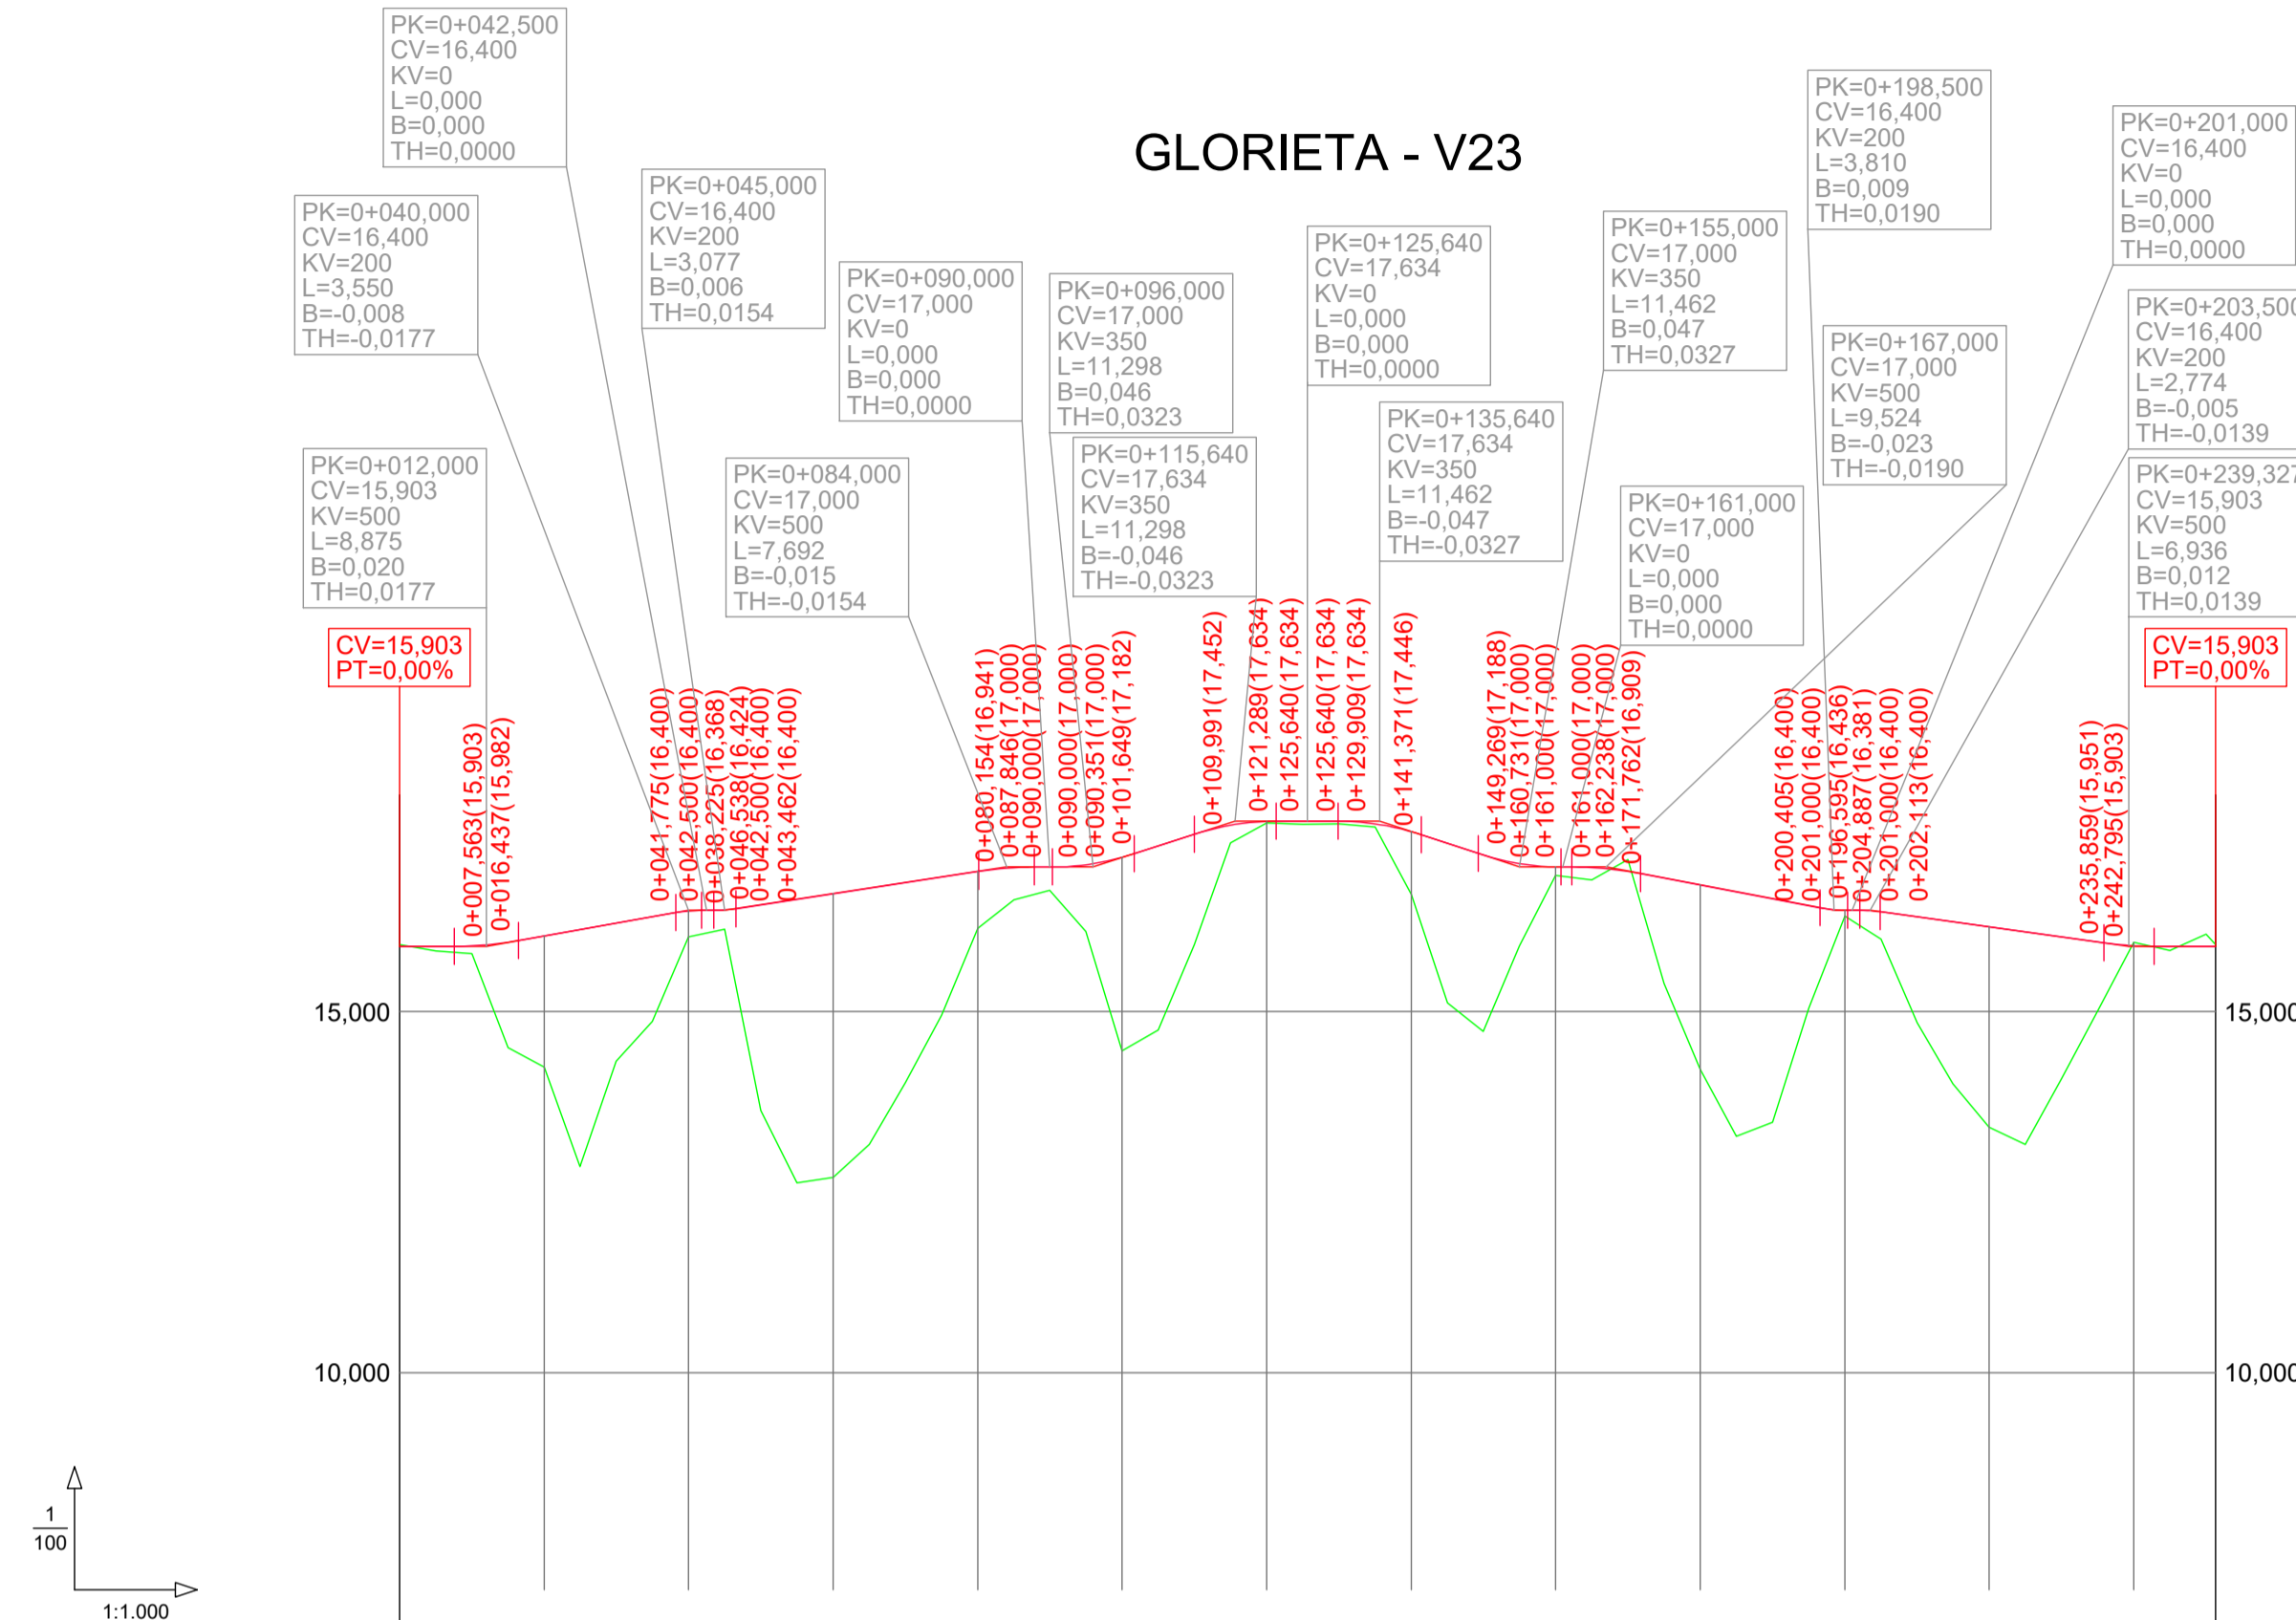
GLORIETA - V23

PK=0+042,500
CV=16,400
KV=0
L=0,000
B=0,000
TH=0,0000

PK=0+040,000
CV=16,400
KV=200
L=3,550
B=-0,008
TH=-0,0177

PK=0+045,000
CV=16,400
KV=200
L=3,077
B=0,006
TH=0,0154

PK=0+090,000
CV=17,000
KV=0
L=0,000
B=0,000
TH=0,0000

PK=0+096,000
CV=17,000
KV=350
L=11,298
B=0,046
TH=0,0323

PK=0+125,640
CV=17,634
KV=0
L=0,000
B=0,000
TH=0,0000

PK=0+155,000
CV=17,000
KV=350
L=11,462
B=0,047
TH=0,0327

PK=0+198,500
CV=16,400
KV=200
L=3,810
B=0,009
TH=0,0190

PK=0+201,000
CV=16,400
KV=0
L=0,000
B=0,000
TH=0,0000

PK=0+012,000
CV=15,903
KV=500
L=8,875
B=0,020
TH=0,0177

PK=0+084,000
CV=17,000
KV=500
L=7,692
B=-0,015
TH=-0,0154

PK=0+115,640
CV=17,634
KV=350
L=11,298
B=-0,046
TH=-0,0323

PK=0+135,640
CV=17,634
KV=350
L=11,462
B=-0,047
TH=-0,0327

PK=0+167,000
CV=17,000
KV=500
L=9,524
B=-0,023
TH=-0,0190

PK=0+203,500
CV=16,400
KV=200
L=2,774
B=-0,005
TH=-0,0139

PK=0+161,000
CV=17,000
KV=0
L=0,000
B=0,000
TH=0,0000

PK=0+239,327
CV=15,903
KV=500
L=6,936
B=0,012
TH=0,0139

CV=15,903
PT=0,00%

CV=15,903
PT=0,00%

0+007,563(15,903)
0+016,437(15,982)
0+041,775(16,400)
0+042,500(16,400)
0+038,225(16,368)
0+046,538(16,424)
0+042,500(16,400)
0+043,462(16,400)
0+080,154(16,941)
0+087,846(17,000)
0+090,000(17,000)
0+090,000(17,000)
0+090,351(17,000)
0+101,649(17,182)
0+109,991(17,452)
0+121,289(17,634)
0+125,640(17,634)
0+125,640(17,634)
0+129,909(17,634)
0+141,371(17,446)
0+149,269(17,188)
0+160,731(17,000)
0+161,000(17,000)
0+161,000(17,000)
0+162,238(17,000)
0+171,762(16,909)
0+200,405(16,400)
0+201,000(16,400)
0+196,595(16,436)
0+204,887(16,381)
0+201,000(16,400)
0+202,113(16,400)
0+235,859(15,951)
0+242,795(15,903)

15,000
15,000
10,000
10,000

1
100
1:1.000